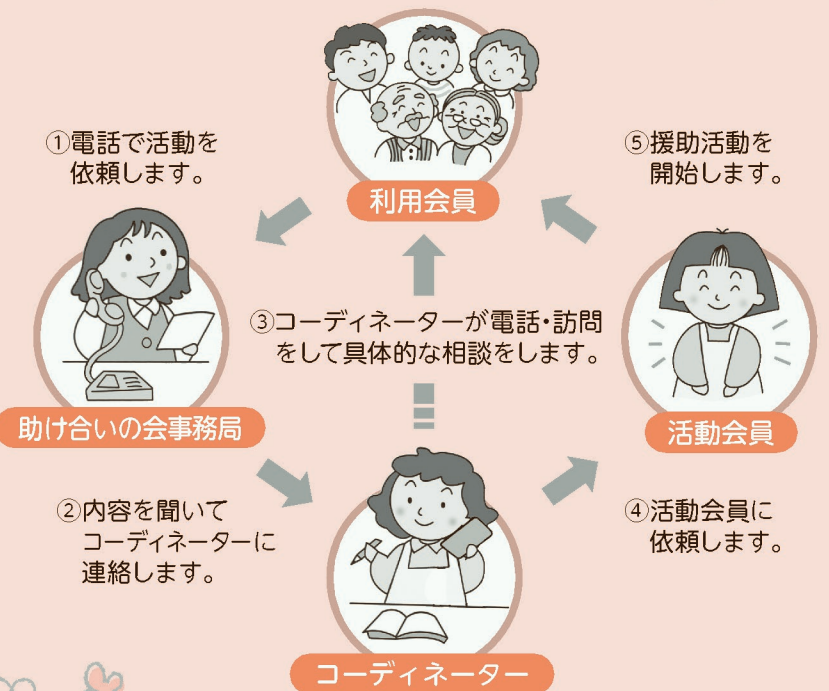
利用会員

①電話で活動を依頼します。

⑤援助活動を開始します。

助け合いの会事務局

③コーディネーターが電話・訪問をして具体的な相談をします。

活動会員

②内容を聞いてコーディネーターに連絡します。

④活動会員に依頼します。

コーディネーター